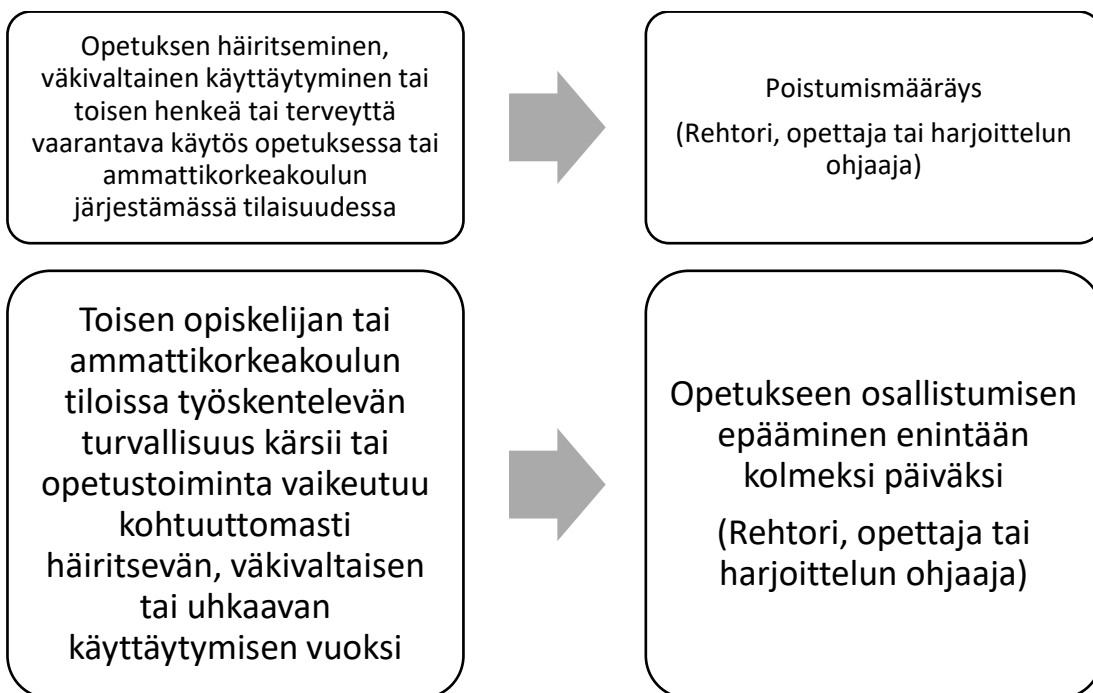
Opetuksen häiritseminen, väkivaltainen käyttäytyminen tai toisen henkeä tai terveyttä vaarantava käytös opetuksessa tai ammattikorkeakoulun järjestämässä tilaisuudessa

Poistumismääräys

(Rehtori, opettaja tai harjoittelun ohjaaja)

Toisen opiskelijan tai ammattikorkeakoulun tiloissa työskentelevän turvallisuus kärsii tai opetustoiminta vaikeutuu kohtuuttomasti häiritsevän, väkivaltaisen tai uhkaavan käyttäytymisen vuoksi

Opetukseen osallistumisen epääminen enintään kolmeksi päiväksi

(Rehtori, opettaja tai harjoittelun ohjaaja)